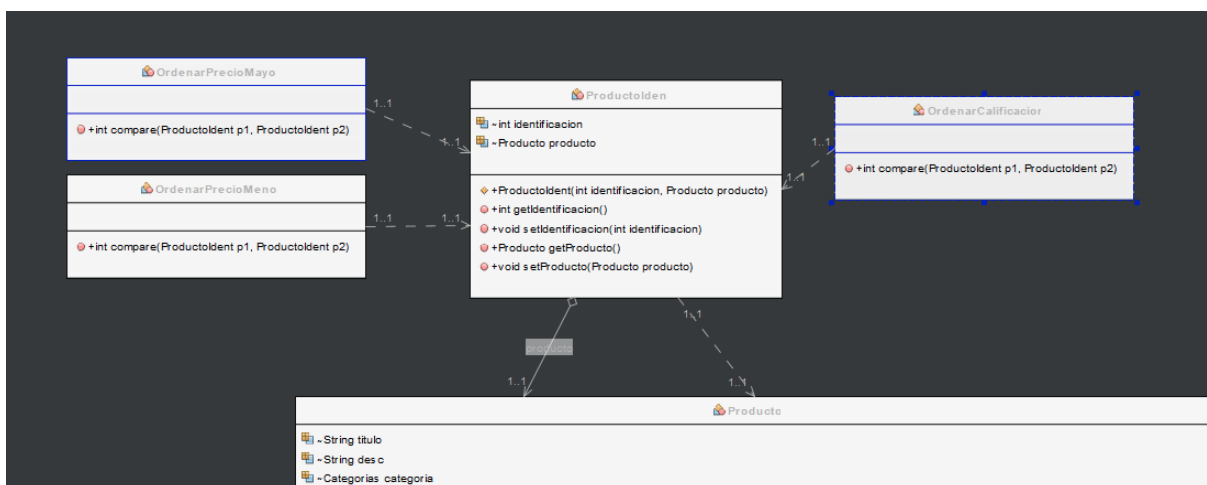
OrdenarPrecioMayo

+int compare(ProductoIdent p1, ProductoIdent p2)

OrdenarPrecioMeno

+int compare(ProductoIdent p1, ProductoIdent p2)

ProductoIden

~int identificacion
~Producto producto

+ProductoIdent(int identificacion, Producto producto)
+int getIdentificacion()
+void setIdentificacion(int identificacion)
+Producto getProducto()
+void setProducto(Producto producto)

OrdenarCalificacior

+int compare(ProductoIdent p1, ProductoIdent p2)

1..1
1..1
1..1
1..1
1..1
1..1
1..1
1..1
1..1

producto

Producto

~String titulo
~String desc
~Categorias categoria